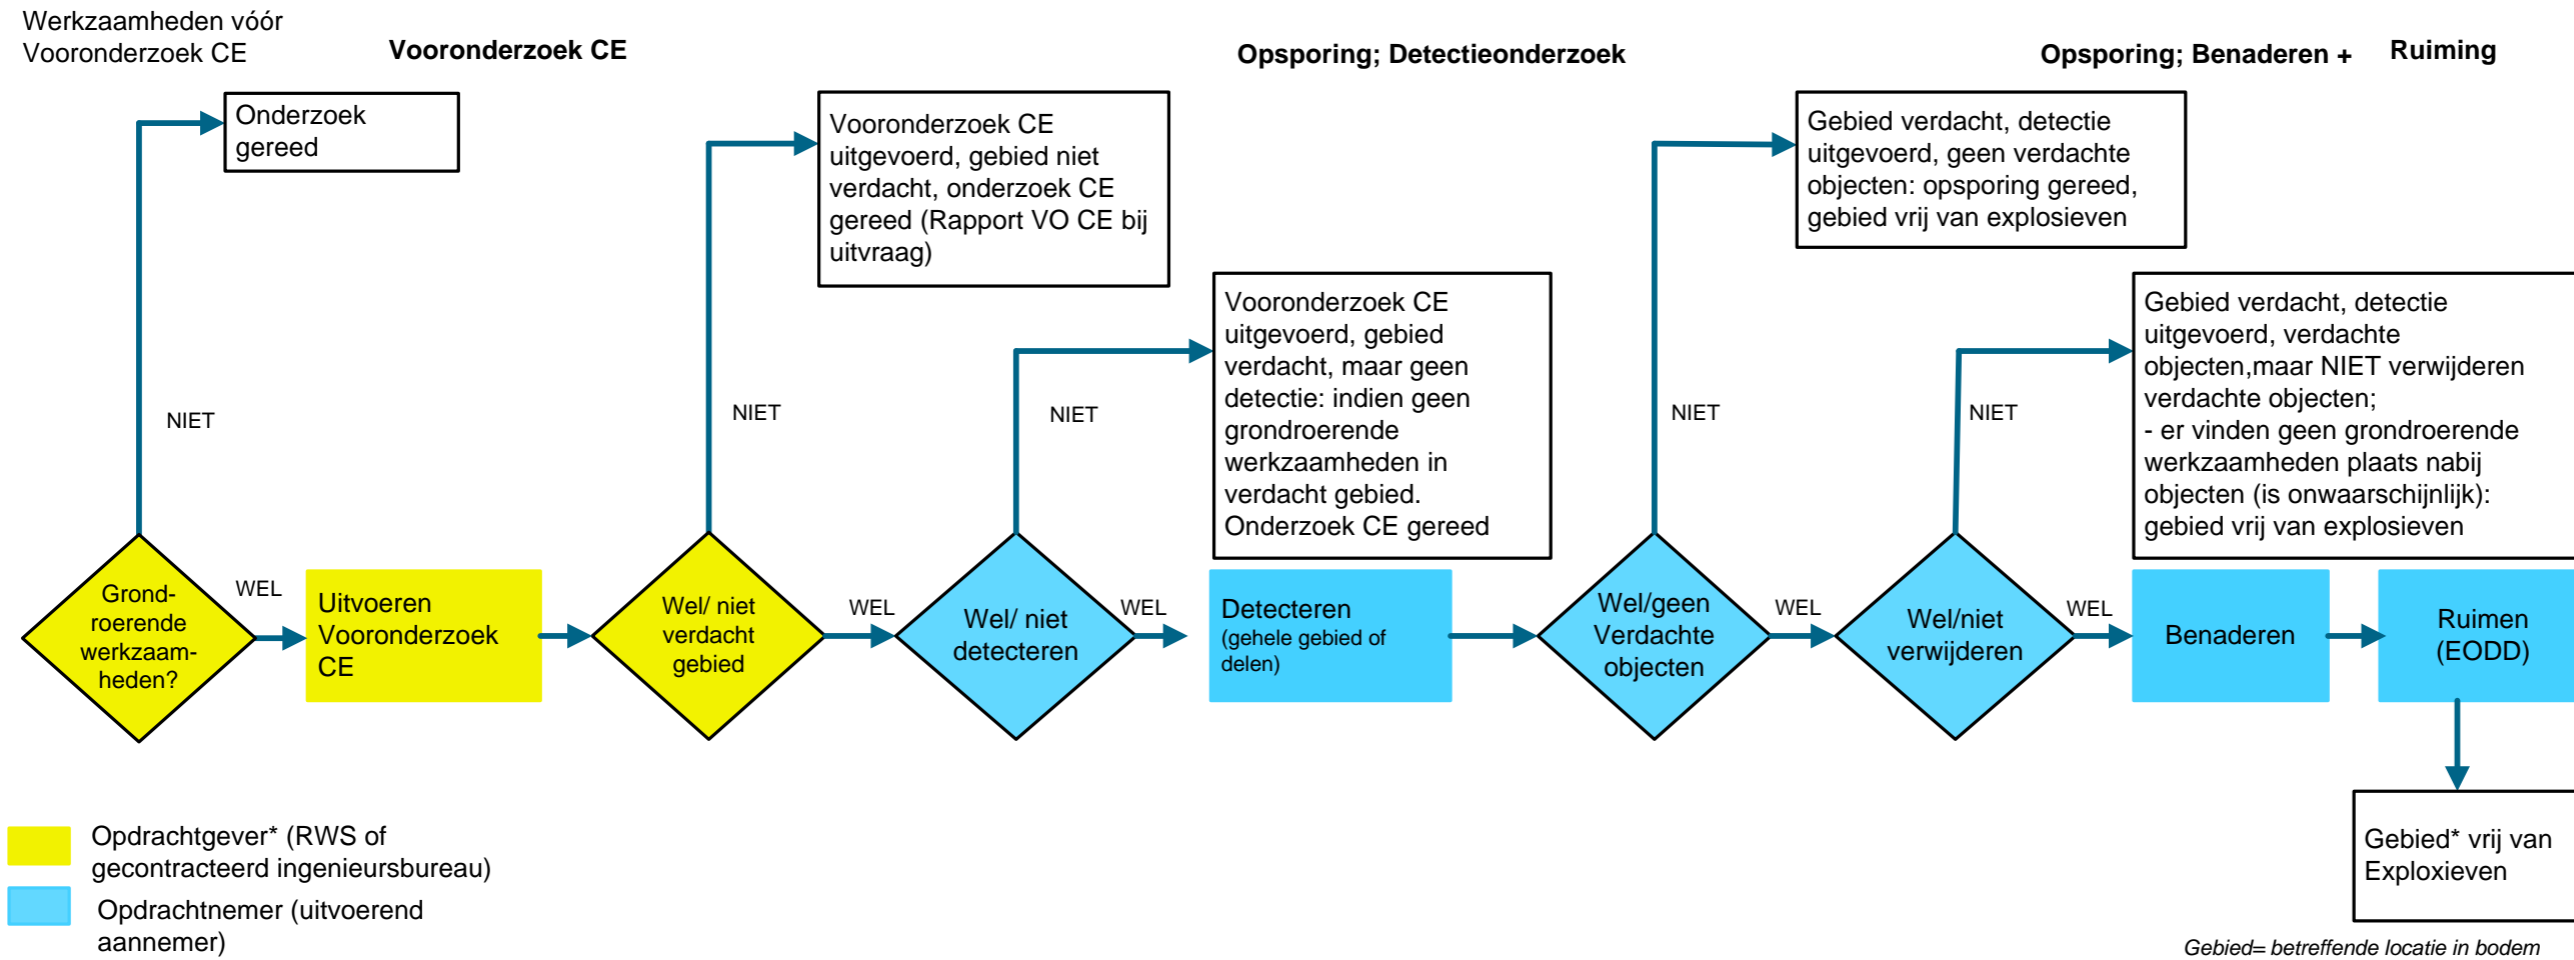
Werkzaamheden vóór Vooronderzoek CE

Vooronderzoek CE

Opsporing; Detectieonderzoek

Opsporing; Benaderen +

Ruiming

Onderzoek gereed

NIET

Grond-roerende werkzaam-heden?

WEL

Uitvoeren Vooronderzoek CE

Vooronderzoek CE uitgevoerd, gebied niet verdacht, onderzoek CE gereed (Rapport VO CE bij uitvraag)

NIET

Wel/ niet verdacht gebied

WEL

Vooronderzoek CE uitgevoerd, gebied verdacht, maar geen detectie: indien geen grondroerende werkzaamheden in verdacht gebied. Onderzoek CE gereed

NIET

Wel/ niet detecteren

WEL

Detecteren (gehele gebied of delen)

Gebied verdacht, detectie uitgevoerd, geen verdachte objecten: opsporing gereed, gebied vrij van explosieven

NIET

Wel/geen Verdachte objecten

WEL

Gebied verdacht, detectie uitgevoerd, verdachte objecten,maar NIET verwijderen verdachte objecten;
- er vinden geen grondroerende werkzaamheden plaats nabij objecten (is onwaarschijnlijk): gebied vrij van explosieven

NIET

Wel/niet verwijderen

WEL

Benaderen

Ruimen (EODD)

Gebied* vrij van Explosieven

Opdrachtgever* (RWS of gecontracteerd ingenieursbureau)

Opdrachtnemer (uitvoerend aannemer)

Gebied= betreffende locatie in bodem